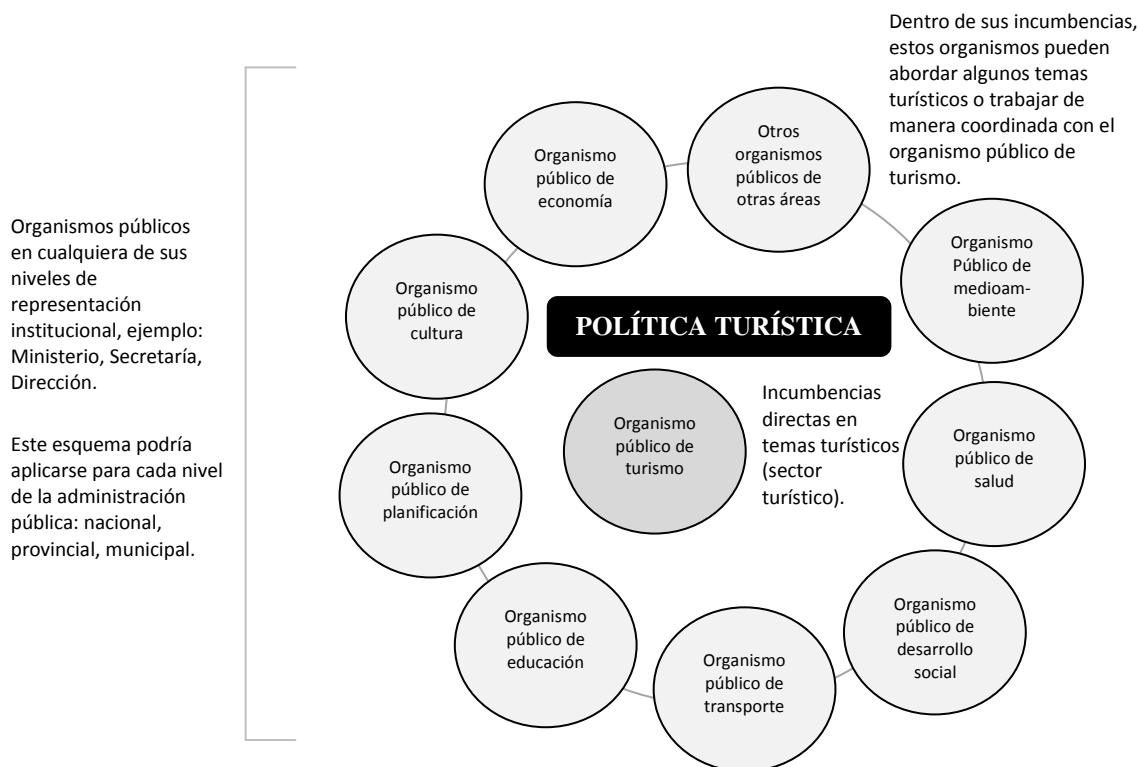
Dentro de sus incumbencias, estos organismos pueden abordar algunos temas turísticos o trabajar de manera coordinada con el organismo público de turismo.

Organismos públicos en cualquiera de sus niveles de representación institucional, ejemplo: Ministerio, Secretaría, Dirección.

Este esquema podría aplicarse para cada nivel de la administración pública: nacional, provincial, municipal.

Organismo público de economía

Otros organismos públicos de otras áreas

Organismo Público de medioambiente

Organismo público de cultura

POLÍTICA TURÍSTICA

Organismo público de turismo

Incumbencias directas en temas turísticos (sector turístico).

Organismo público de salud

Organismo público de planificación

Organismo público de desarrollo social

Organismo público de educación

Organismo público de transporte